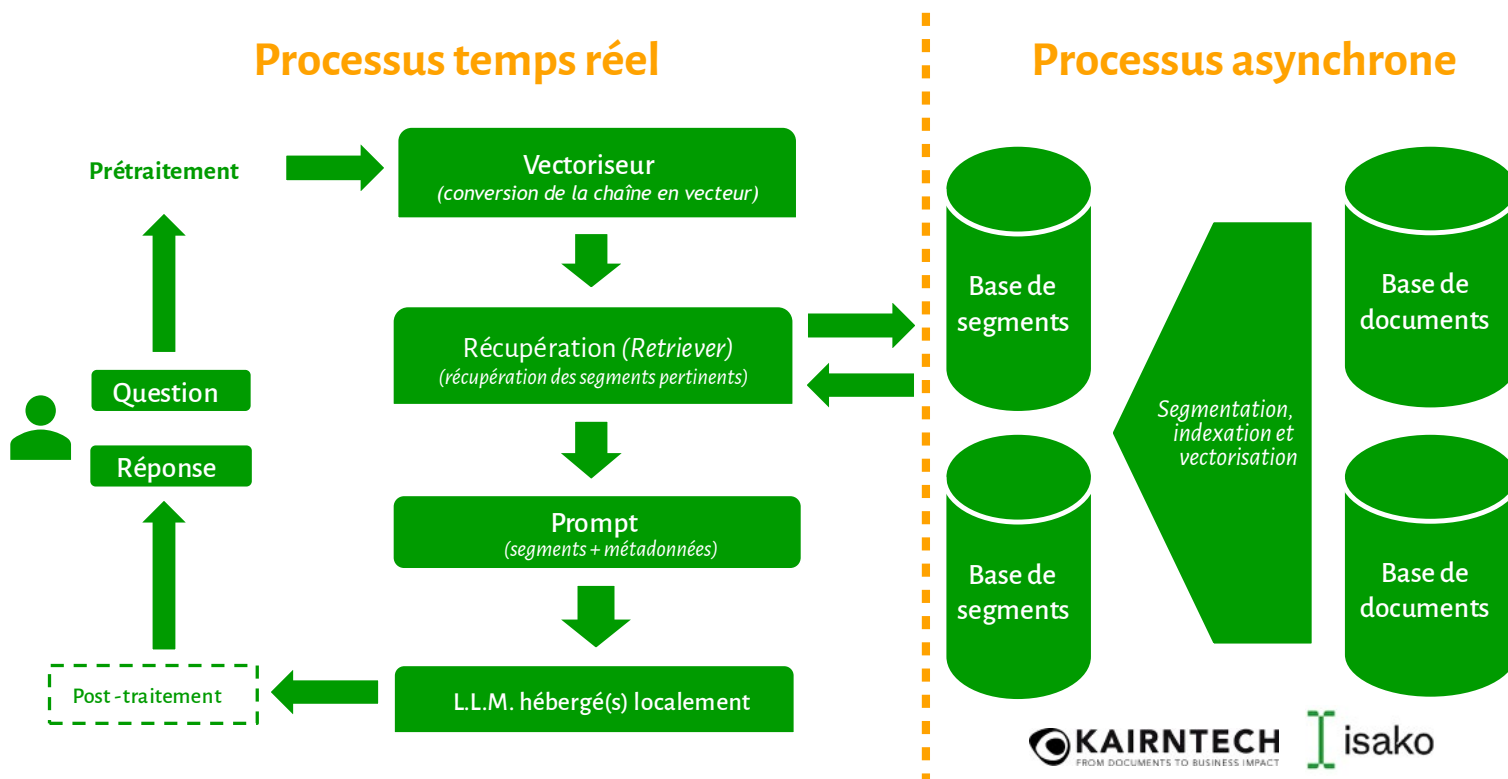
Processus temps réel

Processus asynchrone

Prétraitement

Vectoriseur
(conversion de la chaîne en vecteur)

Récupération (Retriever)
(récupération des segments pertinents)

Prompt
(segments + métadonnées)

L.L.M. hébergé(s) localement

Question

Réponse

Post-traitement

Base de segments

Base de segments

Segmentation, indexation et vectorisation

Base de documents

Base de documents

KAIRNTECH
FROM DOCUMENTS TO BUSINESS IMPACT

isako